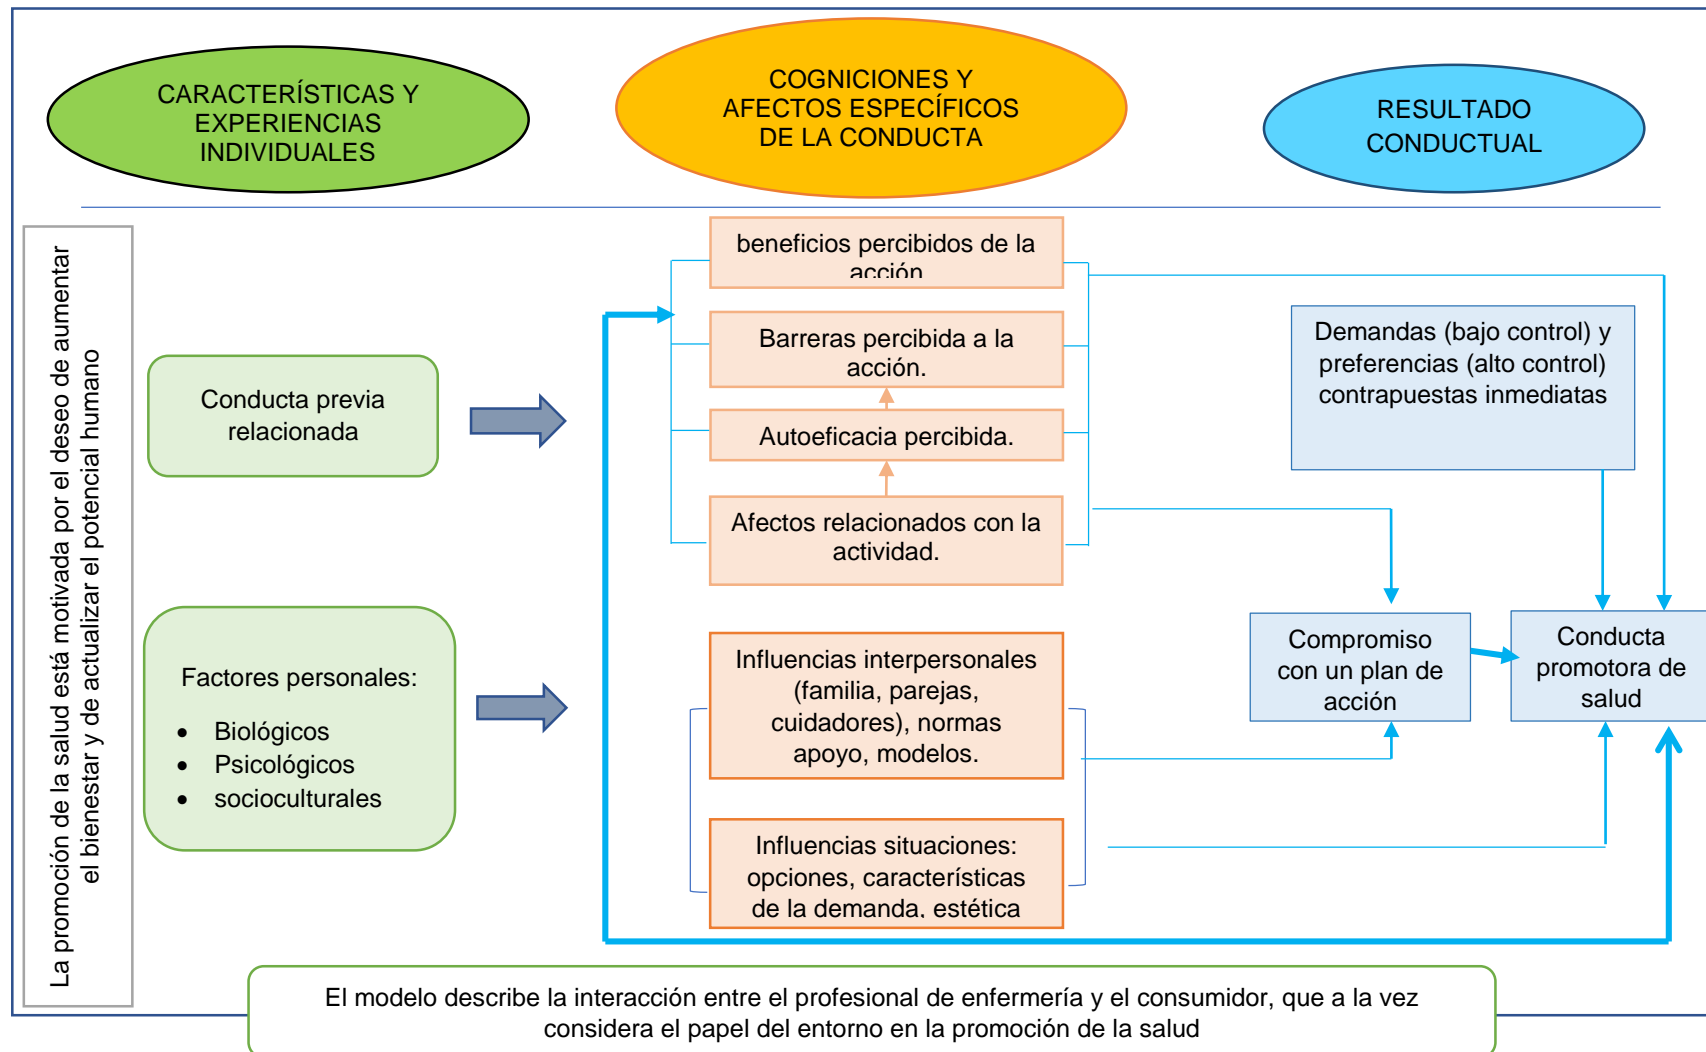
CARACTERÍSTICAS Y EXPERIENCIAS INDIVIDUALES

COGNICIONES Y AFECTOS ESPECÍFICOS DE LA CONDUCTA

RESULTADO CONDUCTUAL

La promoción de la salud está motivada por el deseo de aumentar el bienestar y de actualizar el potencial humano

Conducta previa relacionada

Factores personales:

- Biológicos
- Psicológicos
- socioculturales

beneficios percibidos de la acción

Barreras percibida a la acción.

Autoeficacia percibida.

Afectos relacionados con la actividad.

Influencias interpersonales (familia, parejas, cuidadores), normas apoyo, modelos.

Influencias situaciones: opciones, características de la demanda, estética

Demandas (bajo control) y preferencias (alto control) contrapuestas inmediatas

Compromiso con un plan de acción

Conducta promotora de salud

El modelo describe la interacción entre el profesional de enfermería y el consumidor, que a la vez considera el papel del entorno en la promoción de la salud